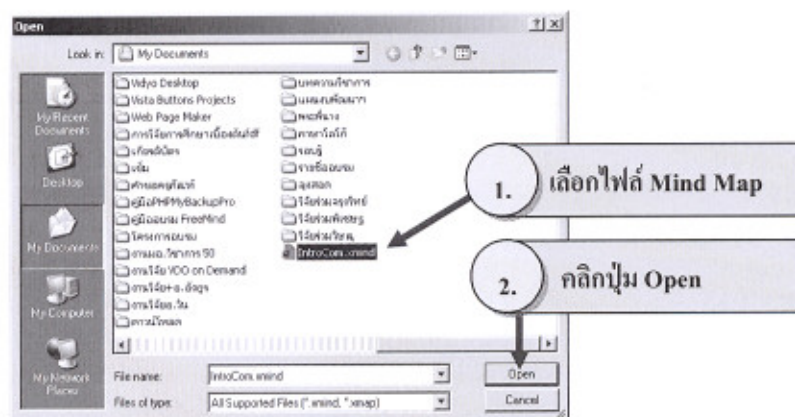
Open

Look in: My Documents

My Recent Documents
Desktop
My Documents
My Computer
My Network Places

Vdyo Desktop
Vista Buttons Projects
Web Page Maker
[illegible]
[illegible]
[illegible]
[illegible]
คู่มือPHPMyBackupPro
คู่มืออบรม FreeMind
โครงการอบรม
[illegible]
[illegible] VDO on Demand
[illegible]
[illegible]
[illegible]

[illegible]
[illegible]
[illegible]
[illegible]
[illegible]
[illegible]
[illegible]
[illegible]
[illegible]
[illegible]
IntroCom.xmind

1. เลือกไฟล์ Mind Map

2. คลิกปุ่ม Open

File name: IntroCom.xmind
Files of type: All Supported Files (*.xmind, *.xmap)

Open
Cancel